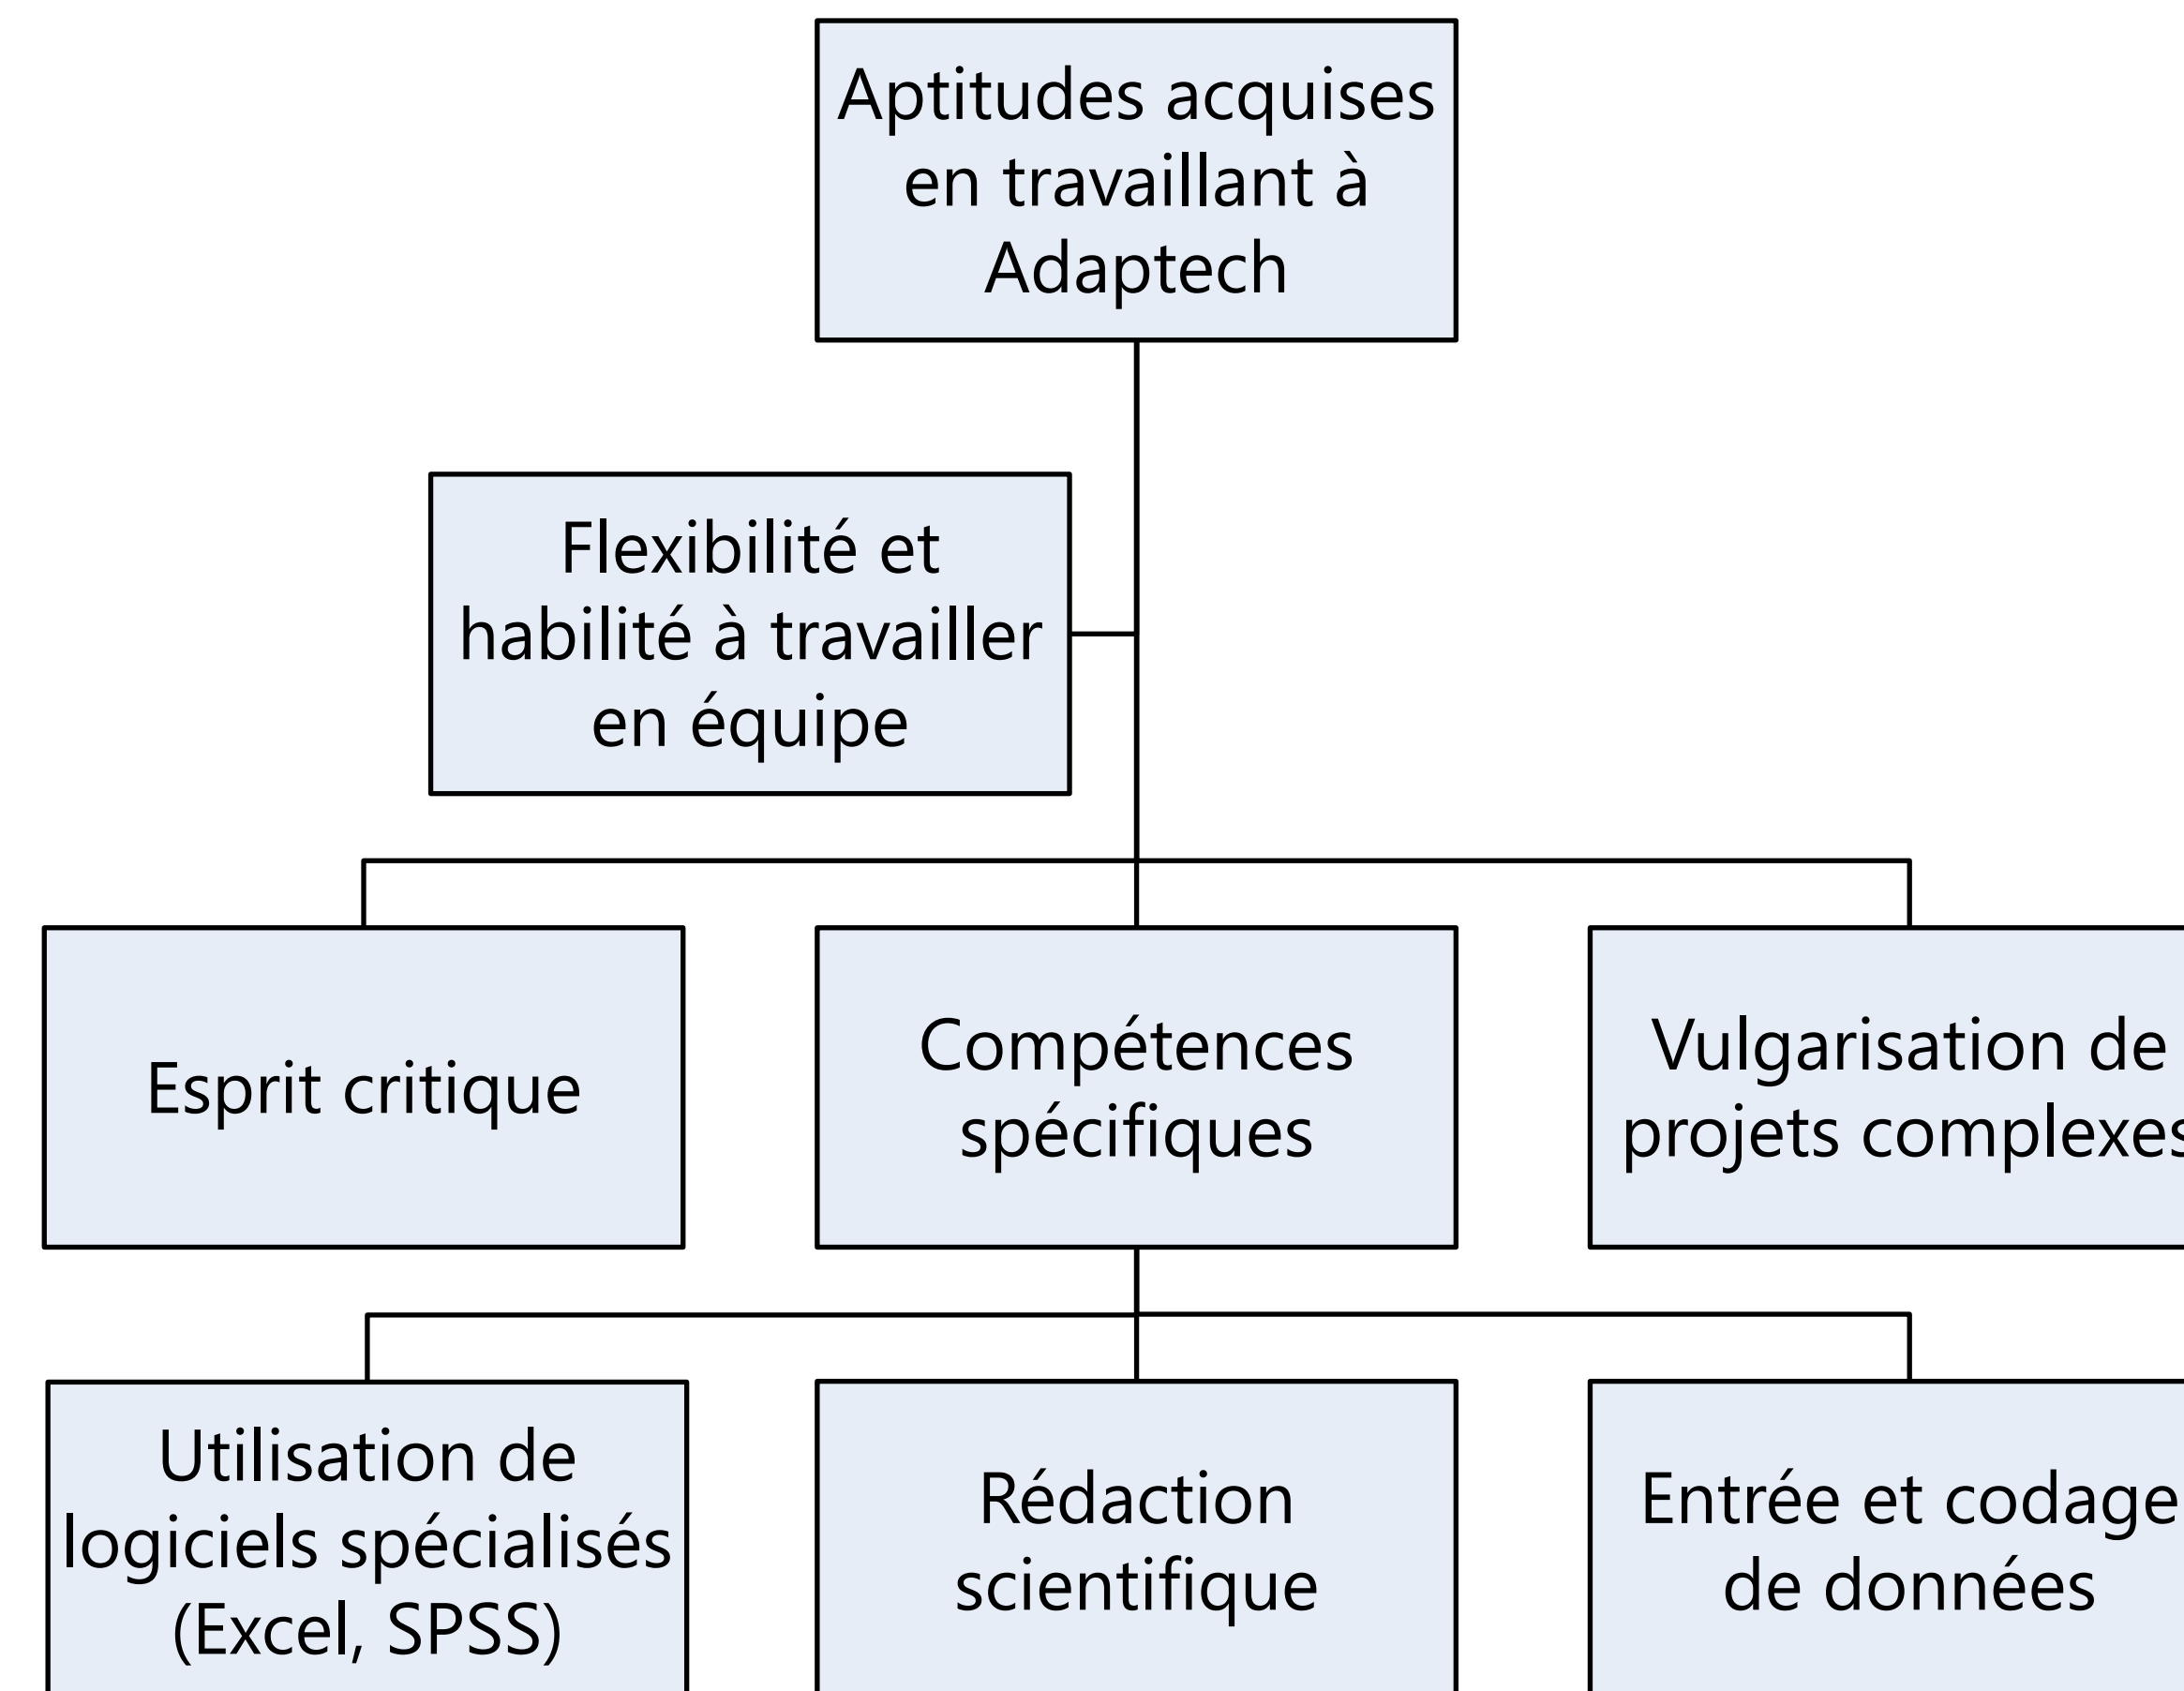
Aptitudes acquises en travaillant à Adaptech

Flexibilité et habilité à travailler en équipe

Esprit critique

Compétences spécifiques

Vulgarisation de projets complexes

Utilisation de logiciels spécialisés (Excel, SPSS)

Rédaction scientifique

Entrée et codage de données